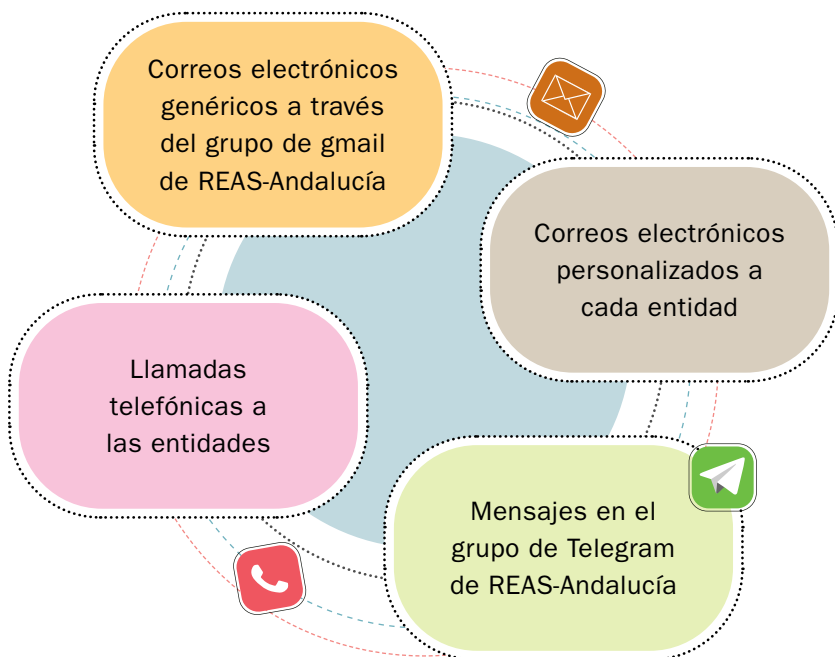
Correos electrónicos genéricos a través del grupo de gmail de REAS-Andalucía

Correos electrónicos personalizados a cada entidad

Llamadas telefónicas a las entidades

Mensajes en el grupo de Telegram de REAS-Andalucía